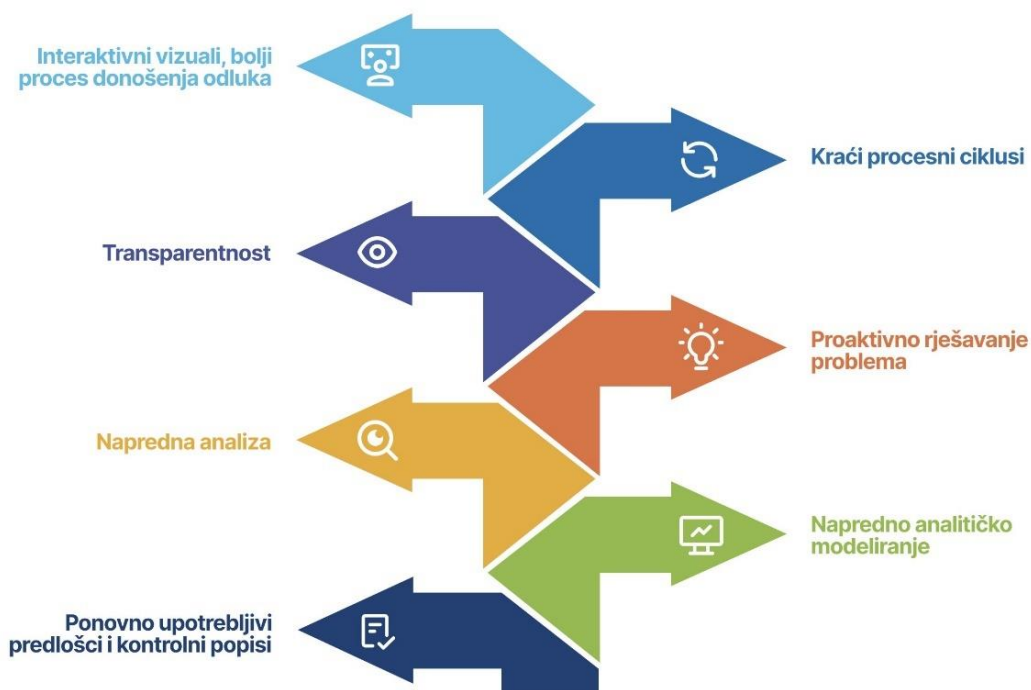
Interaktivni vizuali, bolji proces donošenja odluka

Kraći procesni ciklusi

Transparentnost

Proaktivno rješavanje problema

Napredna analiza

Napredno analitičko modeliranje

Ponovno upotrebljivi predlošci i kontrolni popisi